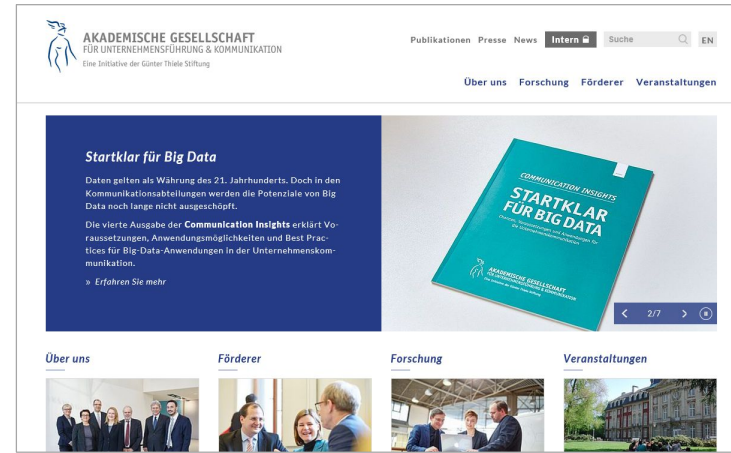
AKADEMISCHE GESELLSCHAFT
FÜR UNTERNEHMENSFÜHRUNG & KOMMUNIKATION
Eine Initiative der Günter Thiele Stiftung

Publikationen Presse News Intern Suche EN

Über uns Forschung Förderer Veranstaltungen

Startklar für Big Data

Daten gelten als Währung des 21. Jahrhunderts. Doch in den Kommunikationsabteilungen werden die Potenziale von Big Data noch lange nicht ausgeschöpft.

Die vierte Ausgabe der Communication Insights erklärt Voraussetzungen, Anwendungsmöglichkeiten und Best Practices für Big-Data-Anwendungen in der Unternehmenskommunikation.

» Erfahren Sie mehr

COMMUNICATION INSIGHTS
STARTKLAR FÜR BIG DATA
Chancen, Voraussetzungen und Anwendungen für die Unternehmenskommunikation
AKADEMISCHE GESELLSCHAFT FÜR UNTERNEHMENSFÜHRUNG & KOMMUNIKATION
Eine Initiative der Günter Thiele Stiftung

2/7

Über uns

Förderer

Forschung

Veranstaltungen